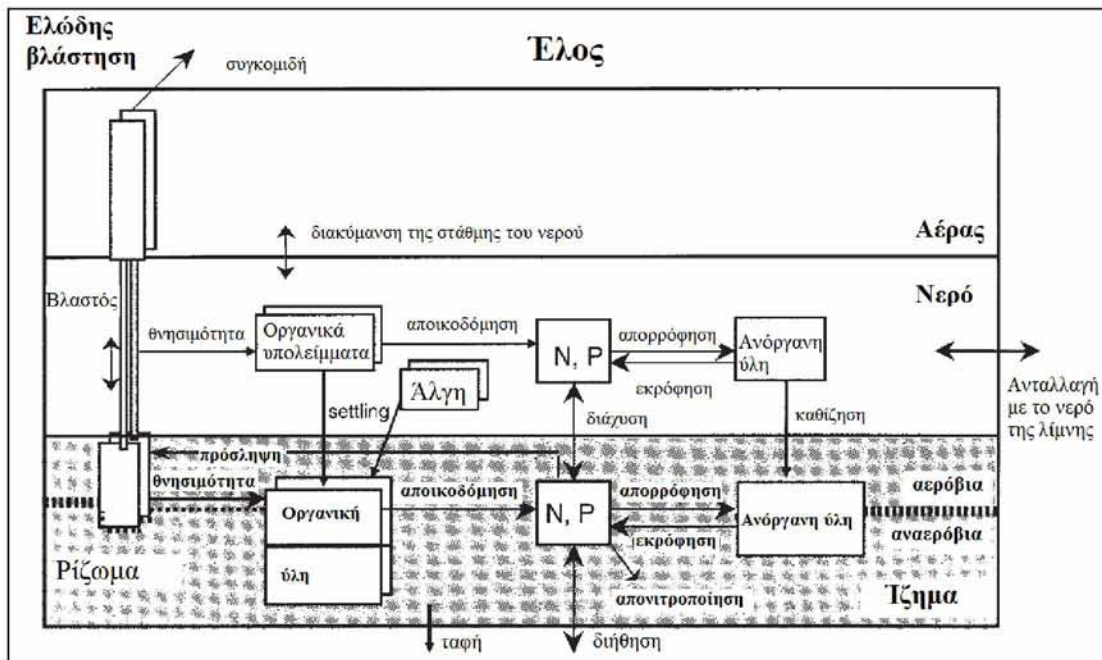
Ελώδης βλάστηση

συγκομιδή

Έλος

διακύμανση της στάθμης του νερού

Αέρας

Νερό

Βλαστός

θνησιμότητα

Οργανικά υπολείμματα

αποικοδόμηση

N, P

απορρόφηση

Ανόργανη ύλη

εκρόφηση

Άλγη

settling

διάχυση

καθίζηση

Ανταλλαγή με το νερό της λίμνης

πρόσληψη

θνησιμότητα

Οργανική ύλη

αποικοδόμηση

N, P

απορρόφηση

εκρόφηση

Ανόργανη ύλη

αερόβια

αναερόβια

Ρίζωμα

απονιτροποίηση

Ιζημα

ταφή

διήθηση